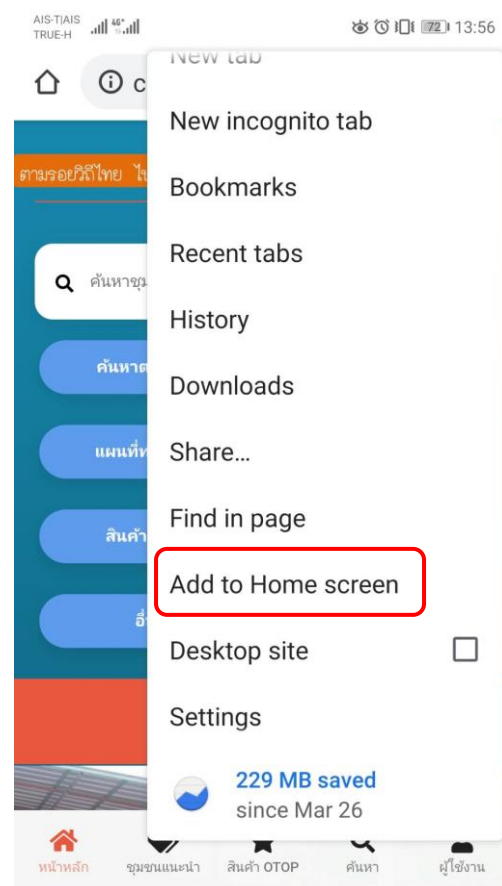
AIS-T|AIS TRUE-H 4G 72 13:56

C

ตามรอยวิถีไทย ไ

ค้นหาชุ

ค้นหาต

แผนที่

สินค้า

อื่

New tab

New incognito tab

Bookmarks

Recent tabs

History

Downloads

Share...

Find in page

Add to Home screen

Desktop site

Settings

229 MB saved
since Mar 26

หน้าหลัก ชุมชนแนะนำ สินค้า OTOP ค้นหา ผู้ใช้งาน